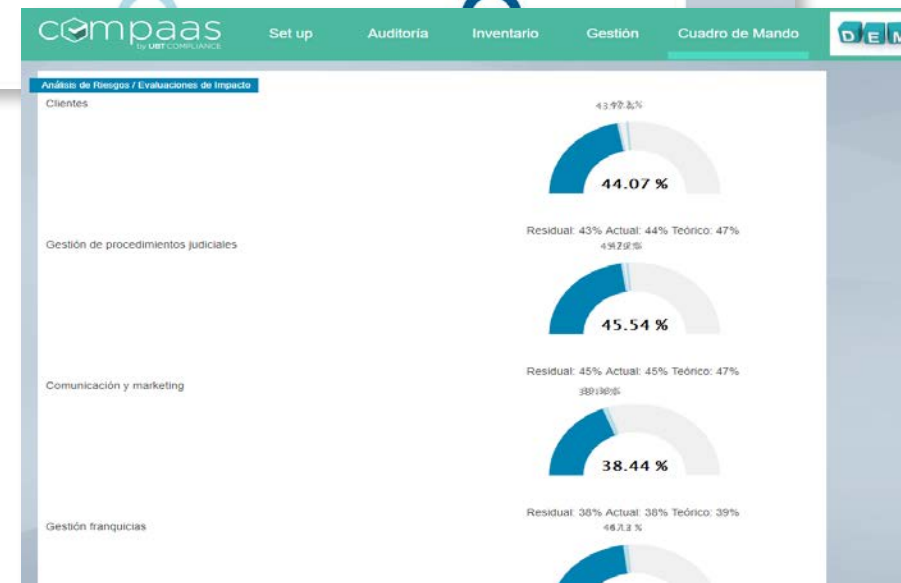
compaas
by UBT COMPLIANCE

Set up
Auditoría
Inventario
Gestión
Cuadro de Mando

DEM

Análisis de Riesgos / Evaluaciones de Impacto

Clientes

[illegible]

44.07 %

Residual: 43% Actual: 44% Teórico: 47%

Gestión de procedimientos judiciales

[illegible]

45.54 %

Residual: 45% Actual: 45% Teórico: 47%

Comunicación y marketing

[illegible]

38.44 %

Residual: 38% Actual: 38% Teórico: 39%

Gestión franquicias

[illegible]